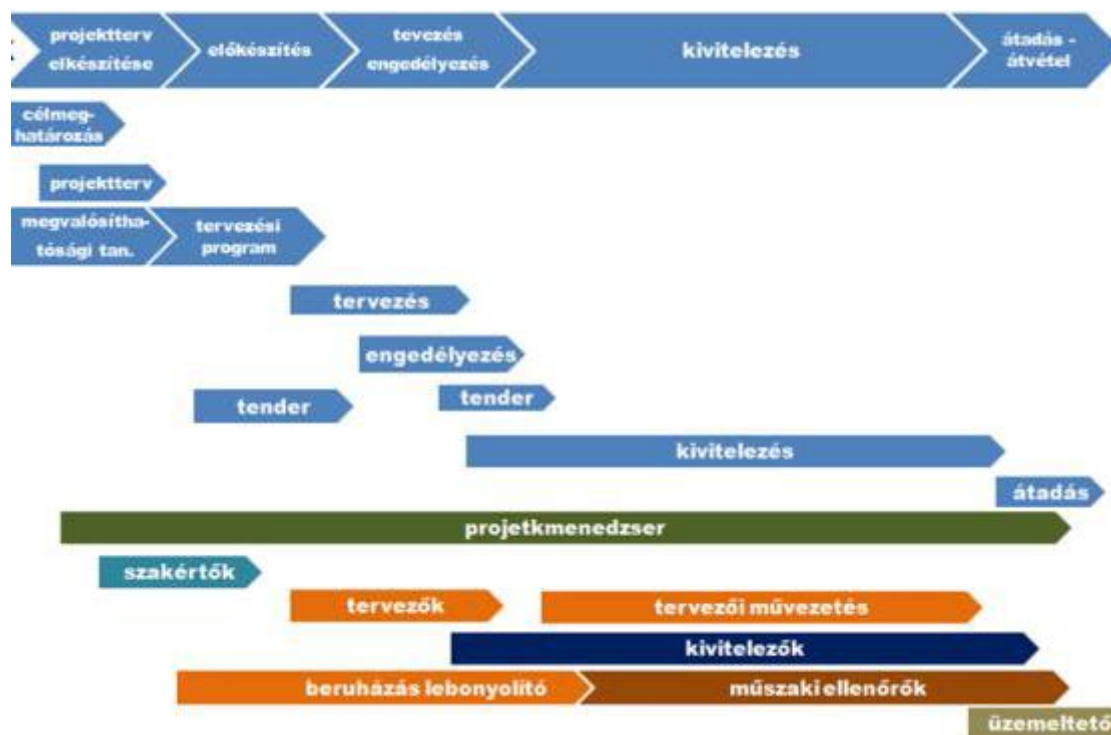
projektterv elkészítése

előkészítés

tevezés engedélyezés

kivitelezés

átadás - átvétel

célmeghatározás

projektterv

megvalósíthatósági tan.

tervezési program

tervezés

engedélyezés

tender

tender

kivitelezés

átadás

projektmenedzser

szakértők

tervezők

tervezői művezetés

kivitelezők

beruházás lebonyolító

műszaki ellenőrök

üzemeltető